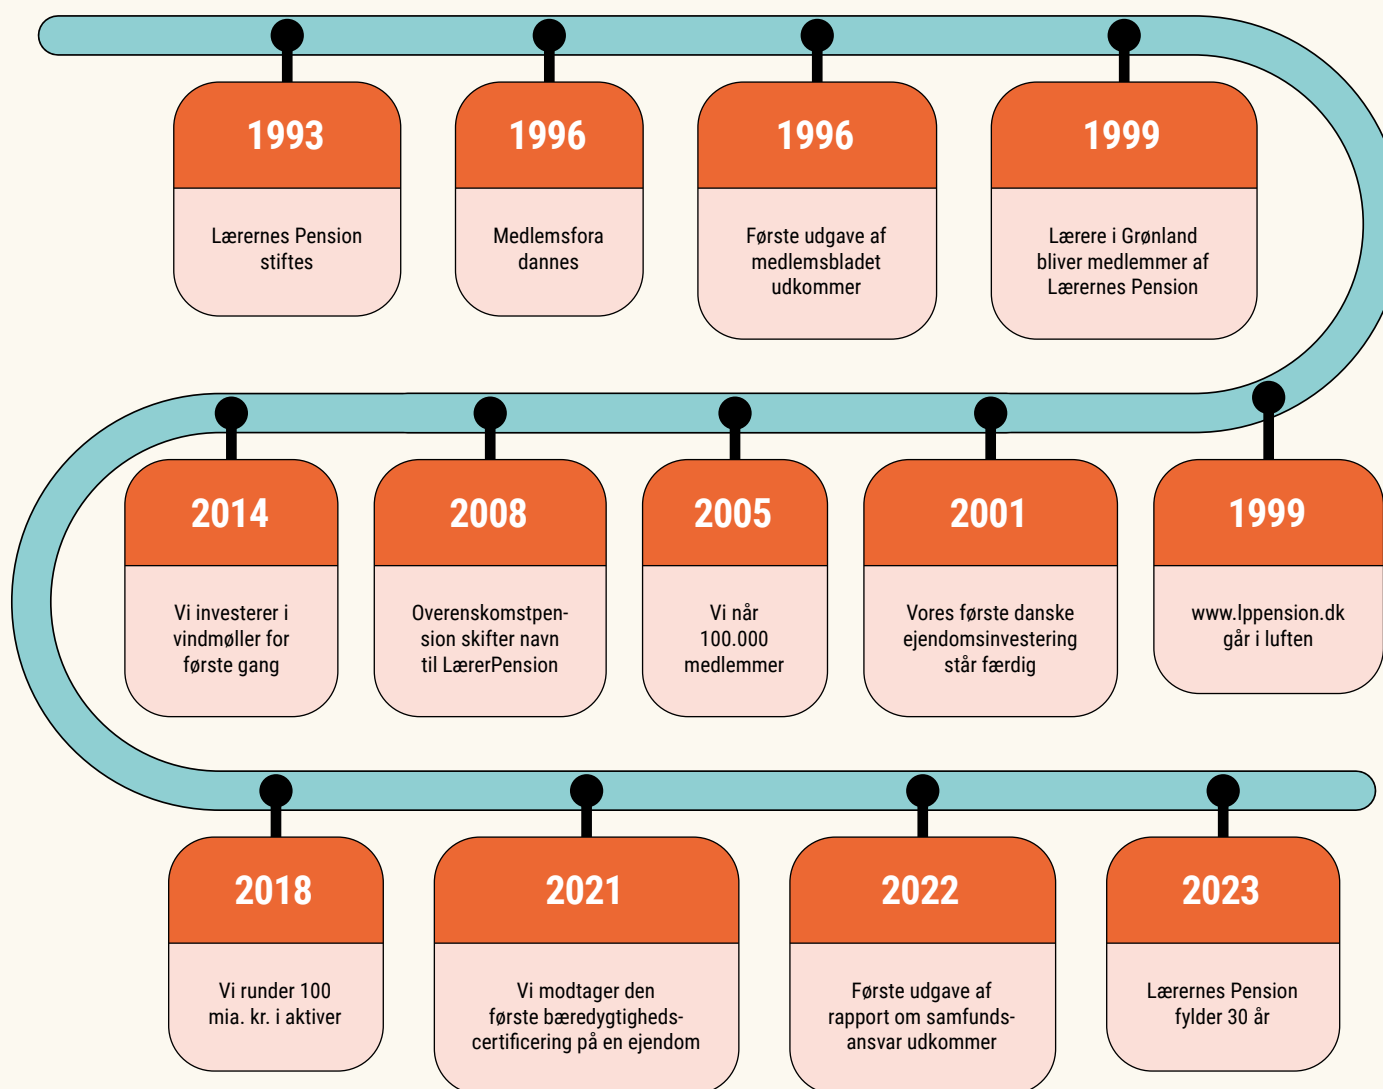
1993
Lærernes Pension stiftes

1996
Medlemsfora dannes

1996
Første udgave af medlemsbladet udkommer

1999
Lærere i Grønland bliver medlemmer af Lærernes Pension

1999
www.lppension.dk går i luften

2001
Vores første danske ejendomsinvestering står færdig

2005
Vi når 100.000 medlemmer

2008
Overenskomstpension skifter navn til LærerPension

2014
Vi investerer i vindmøller for første gang

2018
Vi runder 100 mia. kr. i aktiver

2021
Vi modtager den første bæredygtigheds-certificering på en ejendom

2022
Første udgave af rapport om samfunds-ansvar udkommer

2023
Lærernes Pension fylder 30 år